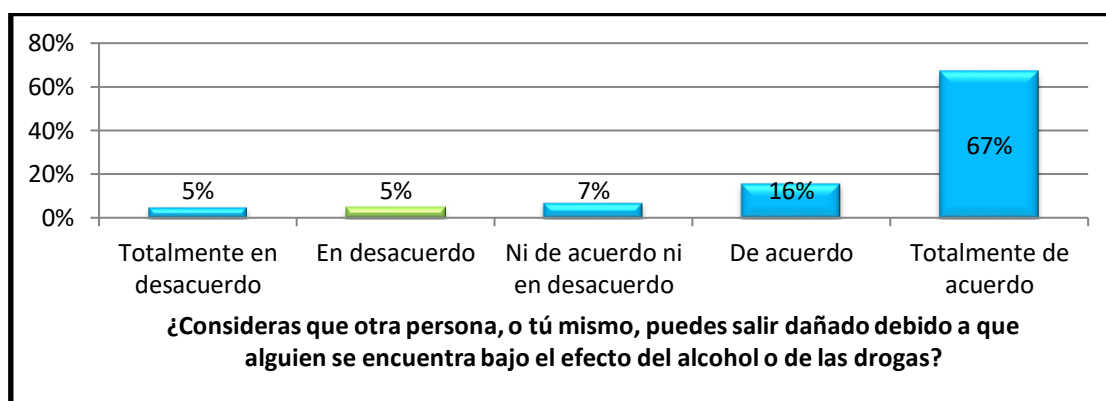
80%
60%
40%
20%
0%

5%
5%
7%
16%
67%

Totalmente en desacuerdo
En desacuerdo
Ni de acuerdo ni en desacuerdo
De acuerdo
Totalmente de acuerdo

¿Consideras que otra persona, o tú mismo, puedes salir dañado debido a que alguien se encuentra bajo el efecto del alcohol o de las drogas?